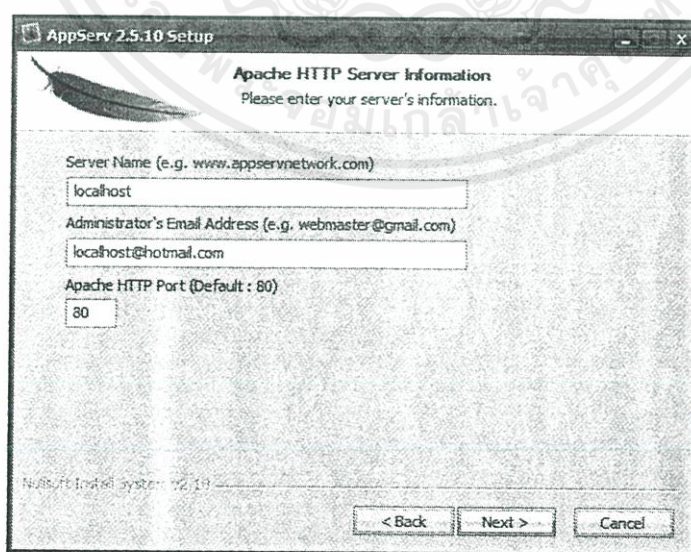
AppServ 2.5.10 Setup

Apache HTTP Server Information
Please enter your server's information.

Server Name (e.g. www.appservnetwork.com)
localhost
Administrator's Email Address (e.g. webmaster@gmail.com)
localhost@hotmail.com
Apache HTTP Port (Default : 80)
80

Nullsoft Install System v2.18

< Back
Next >
Cancel

มหาวิทยาลัยเทคโนโลยีราชมงคลเจ้าคุณ